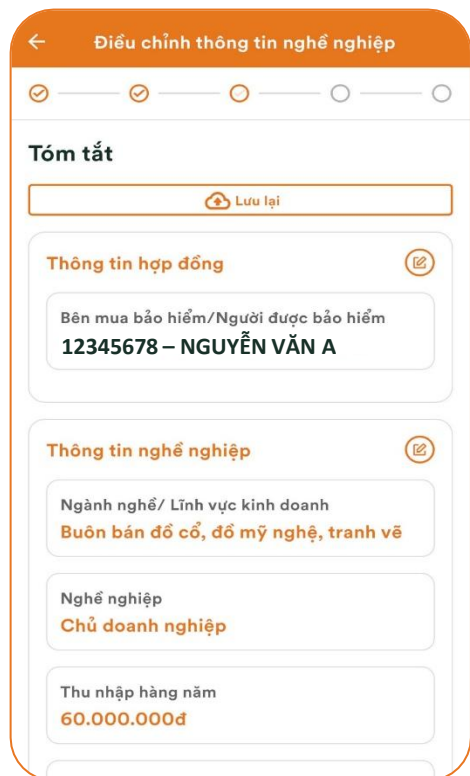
Điều chỉnh thông tin nghề nghiệp

Tóm tắt

Lưu lại

Thông tin hợp đồng

Bên mua bảo hiểm/Người được bảo hiểm
12345678 – NGUYỄN VĂN A

Thông tin nghề nghiệp

Ngành nghề/ Lĩnh vực kinh doanh
Buôn bán đồ cổ, đồ mỹ nghệ, tranh vẽ

Nghề nghiệp
Chủ doanh nghiệp

Thu nhập hàng năm
60.000.000đ